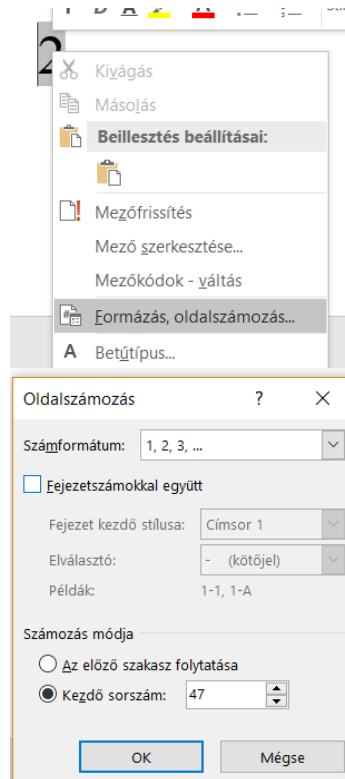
2

Kivágás
Másolás
Beillesztés beállításai:
Mezőfrissítés
Mező szerkesztése...
Mezőkódok - váltás
Formázás, oldalszámozás...
Betűtípus...

Oldalszámozás ? ×
Számformátum: 1, 2, 3, ...
Fejezetszámokkal együtt
Fejezet kezdő stílusa: Címsor 1
Elválasztó: - (kötőjel)
Példák: 1-1, 1-A
Számozás módja
Az előző szakasz folytatása
Kezdő sorszám: 47
OK Mégse